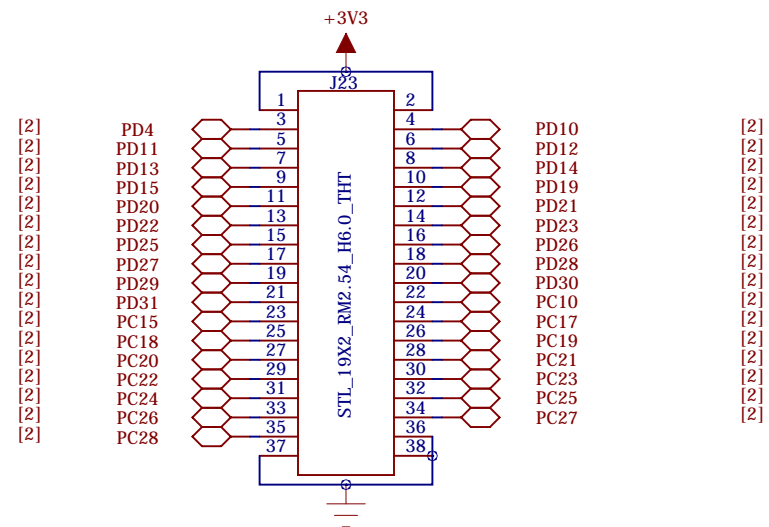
+3V3

J23

STL_19X2_RM2.54_H6.0_THT

| | | | | | | |
|---|---|---|---|---|---|---|
| | | 1 | 2 | | | |
| [2] | PD4 | 3 | 4 | PD10 | [2] |
| [2] | PD11 | 5 | 6 | PD12 | [2] |
| [2] | PD13 | 7 | 8 | PD14 | [2] |
| [2] | PD15 | 9 | 10 | PD19 | [2] |
| [2] | PD20 | 11 | 12 | PD21 | [2] |
| [2] | PD22 | 13 | 14 | PD23 | [2] |
| [2] | PD25 | 15 | 16 | PD26 | [2] |
| [2] | PD27 | 17 | 18 | PD28 | [2] |
| [2] | PD29 | 19 | 20 | PD30 | [2] |
| [2] | PD31 | 21 | 22 | PC10 | [2] |
| [2] | PC15 | 23 | 24 | PC17 | [2] |
| [2] | PC18 | 25 | 26 | PC19 | [2] |
| [2] | PC20 | 27 | 28 | PC21 | [2] |
| [2] | PC22 | 29 | 30 | PC23 | [2] |
| [2] | PC24 | 31 | 32 | PC25 | [2] |
| [2] | PC26 | 33 | 34 | PC27 | [2] |
| [2] | PC28 | 35 | 36 | | |
| | | 37 | 38 | | |